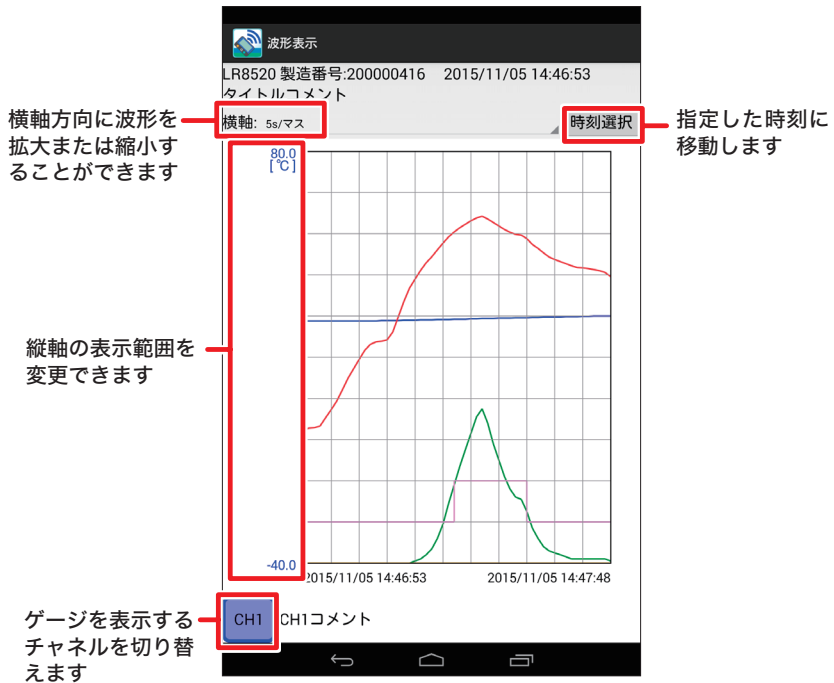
波形表示

LR8520 製造番号:200000416 2015/11/05 14:46:53

タイトルコメント

横軸方向に波形を拡大または縮小することができます

横軸: 5s/マス

時刻選択

指定した時刻に移動します

80.0
[℃]

縦軸の表示範囲を変更できます

-40.0

2015/11/05 14:46:53

2015/11/05 14:47:48

ゲージを表示するチャネルを切り替えます

CH1

CH1コメント